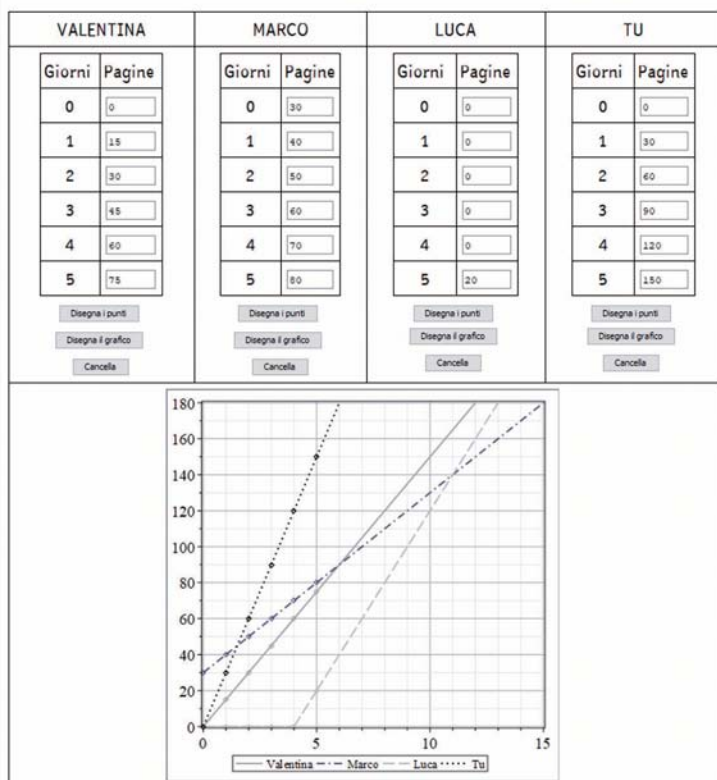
| VALENTINA | MARCO | LUCA | TU |
|---|---|---|---|

VALENTINA

| Giorni | Pagine |
|---|---|
| 0 | 0 |
| 1 | 15 |
| 2 | 30 |
| 3 | 45 |
| 4 | 60 |
| 5 | 75 |

Disegna i punti
Disegna il grafico
Cancella

MARCO

| Giorni | Pagine |
|---|---|
| 0 | 30 |
| 1 | 40 |
| 2 | 50 |
| 3 | 60 |
| 4 | 70 |
| 5 | 80 |

Disegna i punti
Disegna il grafico
Cancella

LUCA

| Giorni | Pagine |
|---|---|
| 0 | 0 |
| 1 | 0 |
| 2 | 0 |
| 3 | 0 |
| 4 | 0 |
| 5 | 20 |

Disegna i punti
Disegna il grafico
Cancella

TU

| Giorni | Pagine |
|---|---|
| 0 | 0 |
| 1 | 30 |
| 2 | 60 |
| 3 | 90 |
| 4 | 120 |
| 5 | 150 |

Disegna i punti
Disegna il grafico
Cancella

180
160
140
120
100
80
60
40
20
0
0 5 10 15
Valentina Marco Luca Tu